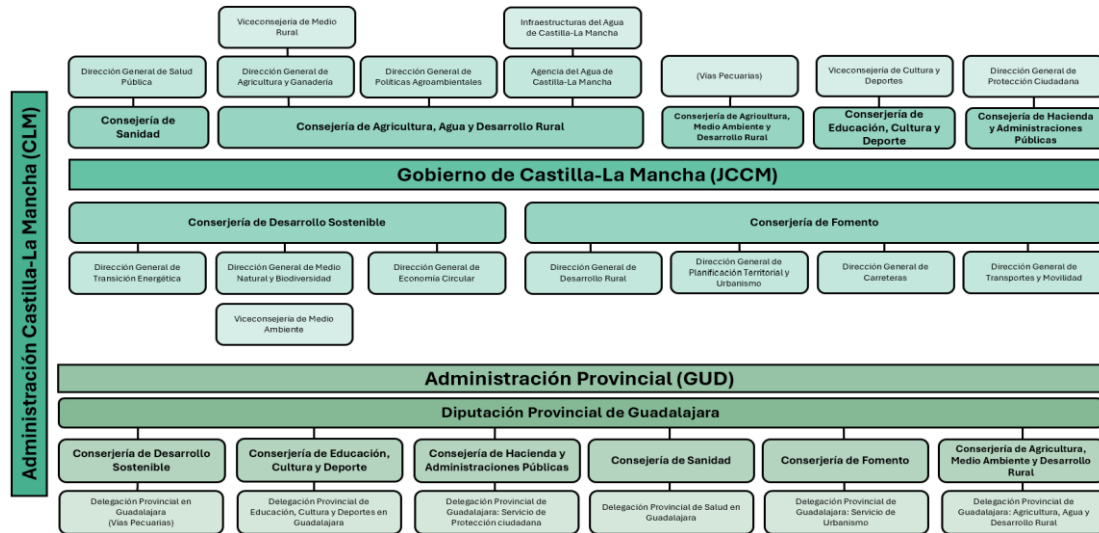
Administración Castilla-La Mancha (CLM)

Viceconsejería de Medio Rural

Infraestructuras del Agua de Castilla-La Mancha

Dirección General de Salud Pública

Dirección General de Agricultura y Ganadería

Dirección General de Políticas Agroambientales

Agencia del Agua de Castilla-La Mancha

(Vías Pecuarias)

Viceconsejería de Cultura y Deportes

Dirección General de Protección Ciudadana

Consejería de Sanidad

Consejería de Agricultura, Agua y Desarrollo Rural

Consejería de Agrioultura, Medio Ambiente y Desarrollo Rural

Consejería de Educación, Cultura y Deporte

Consejería de Hacienda y Administraciones Públicas

Gobierno de Castilla-La Mancha (JCCM)

Consejería de Desarrollo Sostenible

Consejería de Fomento

Dirección General de Transición Energética

Dirección General de Medio Natural y Biodiversidad

Dirección General de Economía Circular

Dirección General de Desarrollo Rural

Dirección General de Planificación Territorial y Urbanismo

Dirección General de Carreteras

Dirección General de Transportes y Movilidad

Viceconsejería de Medio Ambiente

Administración Provincial (GUD)

Diputación Provincial de Guadalajara

Consejería de Desarrollo Sostenible

Consejería de Educación, Cultura y Deporte

Consejería de Hacienda y Administraciones Públicas

Consejería de Sanidad

Consejería de Fomento

Consejería de Agricultura, Medio Ambiente y Desarrollo Rural

Delegación Provincial en Guadalajara (Vías Pecuarias)

Delegación Provincial de Educación, Cultura y Deportes en Guadalajara

Delegación Provincial de Guadalajara: Servicio de Protección ciudadana

Delegación Provincial de Salud en Guadalajara

Delegación Provincial de Guadalajara: Servicio de Urbanismo

Delegación Provincial de Guadalajara: Agricultura, Agua y Desarrollo Rural